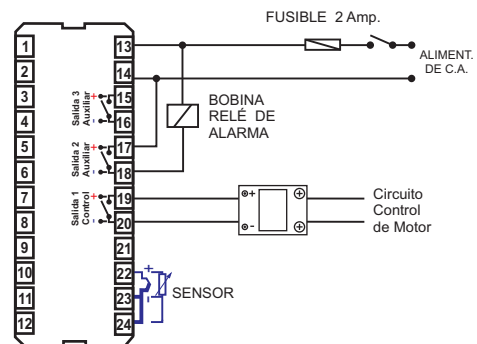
FUSIBLE 2 Amp.

ALIMENT. DE C.A.

1
2
3
4
5
6
7
8
9
10
11
12

13
14
15
16
17
18
19
20
21
22
23
24

Salida 3 Auxiliar
+
-

Salida 2 Auxiliar
+
-

Salida 1 Control
+
-

BOBINA RELÉ DE ALARMA

Circuito Control de Motor

+
-

+
-

SENSOR